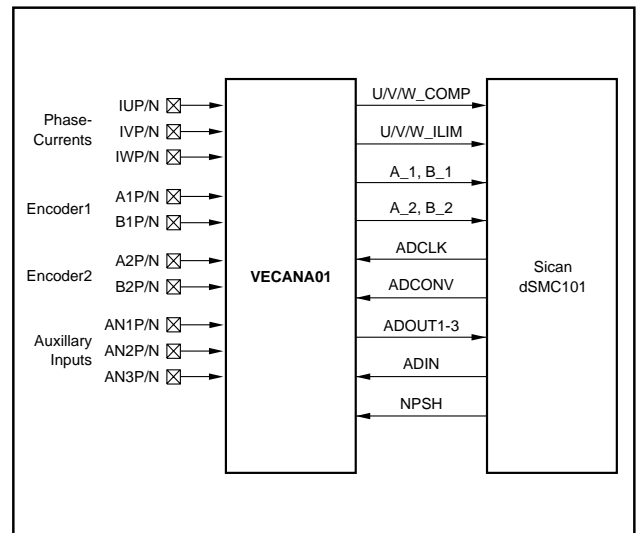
Phase-Currents
IUP/N
IVP/N
IWP/N
Encoder1
A1P/N
B1P/N
Encoder2
A2P/N
B2P/N
Auxillary Inputs
AN1P/N
AN2P/N
AN3P/N

VECANA01

U/V/W_COMP
U/V/W_ILIM
A_1, B_1
A_2, B_2
ADCLK
ADCONV
ADOUT1-3
ADIN
NPSH

Sican dSMC101